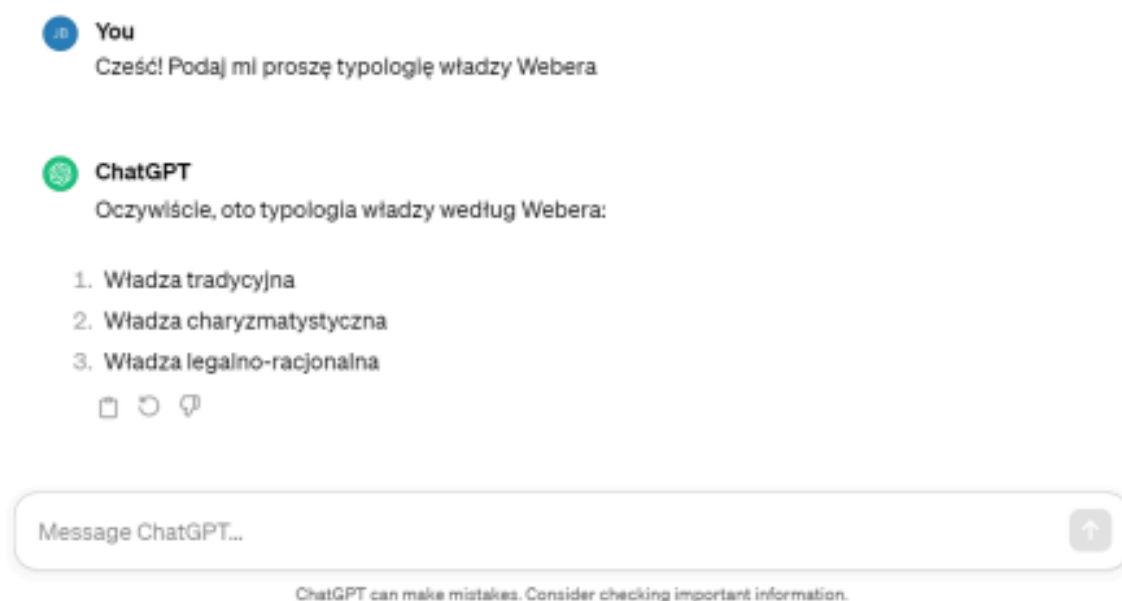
JD

You

Cześć! Podaj mi proszę typologię władzy Webera

ChatGPT

Oczywiście, oto typologia władzy według Webera:

1. Władza tradycyjna
2. Władza charyzmatystyczna
3. Władza legalno-racjonalna

Message ChatGPT...

ChatGPT can make mistakes. Consider checking important information.